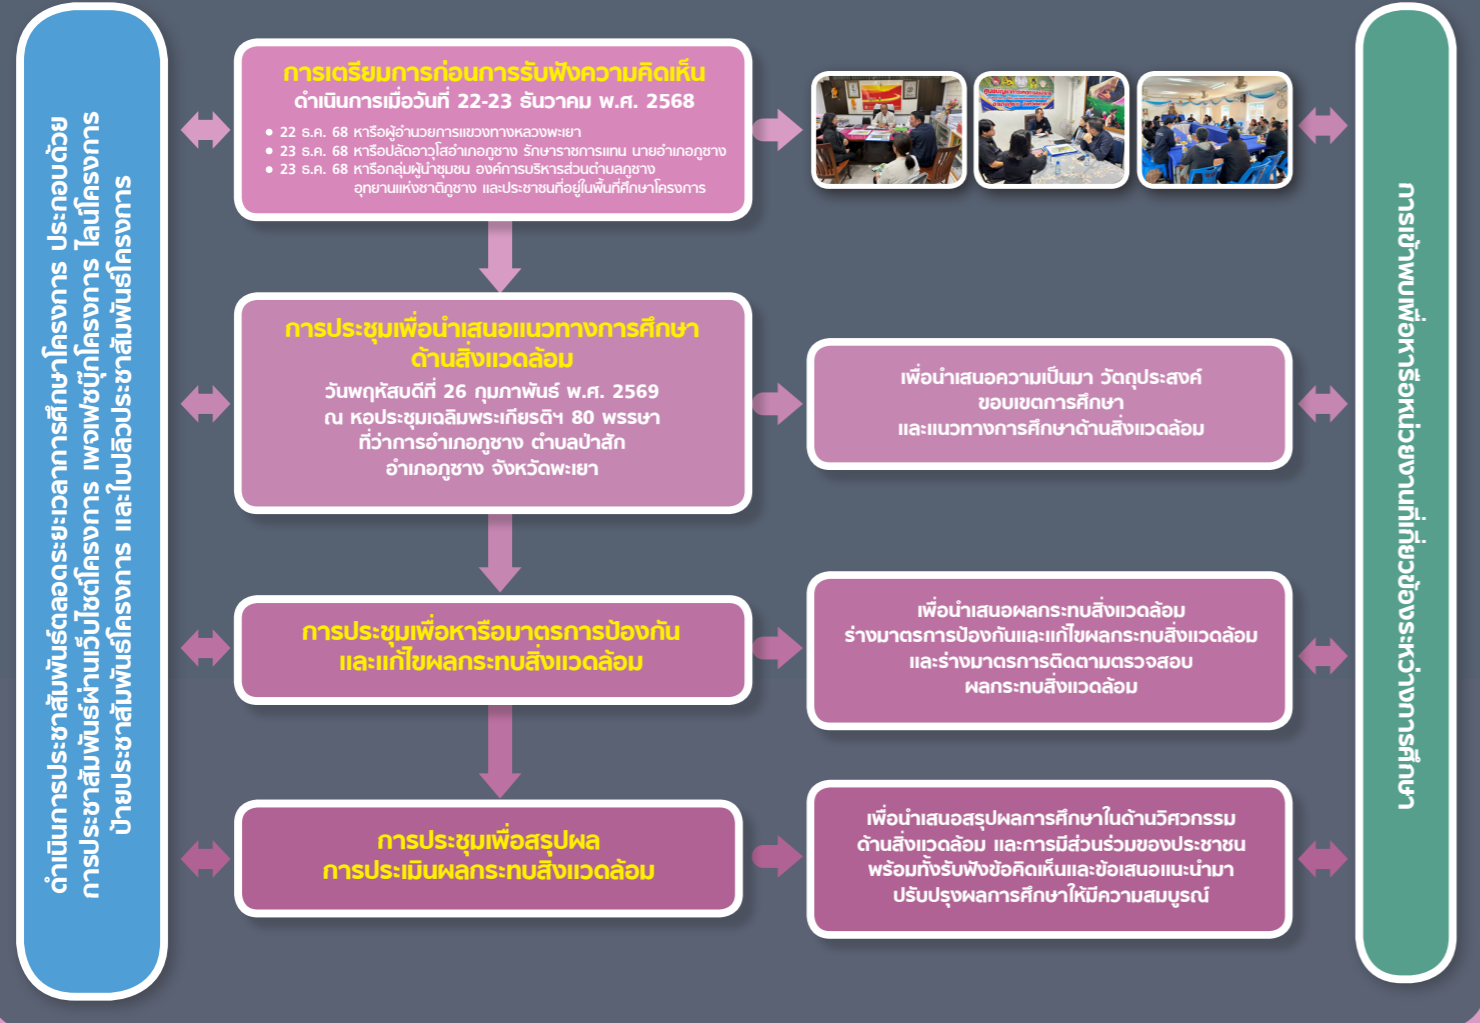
ดำเนินการประชาสัมพันธ์ตลอดระยะเวลาการศึกษาโครงการ ประกอบด้วย การประชาสัมพันธ์ผ่านเว็บไซต์โครงการ เพจเฟซบุ๊กโครงการ ไลน์โครงการ ป้ายประชาสัมพันธ์โครงการ และใบปลิวประชาสัมพันธ์โครงการ

การเตรียมการก่อนการรับฟังความคิดเห็น
ดำเนินการเมื่อวันที่ 22-23 ธันวาคม พ.ศ. 2568
• 22 ธ.ค. 68 หารือผู้อำนวยการแขวงทางหลวงพะเยา
• 23 ธ.ค. 68 หารือปลัดอาวุโสอำเภอภูซาง รักษาราชการแทน นายอำเภอภูซาง
• 23 ธ.ค. 68 หารือกลุ่มผู้นำชุมชน องค์การบริหารส่วนตำบลภูซาง อุทยานแห่งชาติภูซาง และประชาชนที่อยู่ในพื้นที่ศึกษาโครงการ

การประชุมเพื่อนำเสนอแนวทางการศึกษา ด้านสิ่งแวดล้อม
วันพฤหัสบดีที่ 26 กุมภาพันธ์ พ.ศ. 2569
ณ หอประชุมเฉลิมพระเกียรติฯ 80 พรรษา
ที่ว่าการอำเภอภูซาง ตำบลป่าสัก
อำเภอภูซาง จังหวัดพะเยา

เพื่อนำเสนอความเป็นมา วัตถุประสงค์
ขอบเขตการศึกษา
และแนวทางการศึกษาด้านสิ่งแวดล้อม

การประชุมเพื่อหารือมาตรการป้องกัน และแก้ไขผลกระทบสิ่งแวดล้อม

เพื่อนำเสนอผลกระทบสิ่งแวดล้อม
ร่างมาตรการป้องกันและแก้ไขผลกระทบสิ่งแวดล้อม
และร่างมาตรการติดตามตรวจสอบ
ผลกระทบสิ่งแวดล้อม

การประชุมเพื่อสรุปผล
การประเมินผลกระทบสิ่งแวดล้อม

เพื่อนำเสนอสรุปผลการศึกษาในด้านวิศวกรรม
ด้านสิ่งแวดล้อม และการมีส่วนร่วมของประชาชน
พร้อมทั้งรับฟังข้อคิดเห็นและข้อเสนอแนะนำมา
ปรับปรุงผลการศึกษาให้มีความสมบูรณ์

การเข้าพบเพื่อหารือหน่วยงานที่เกี่ยวข้องระหว่างการศึกษา